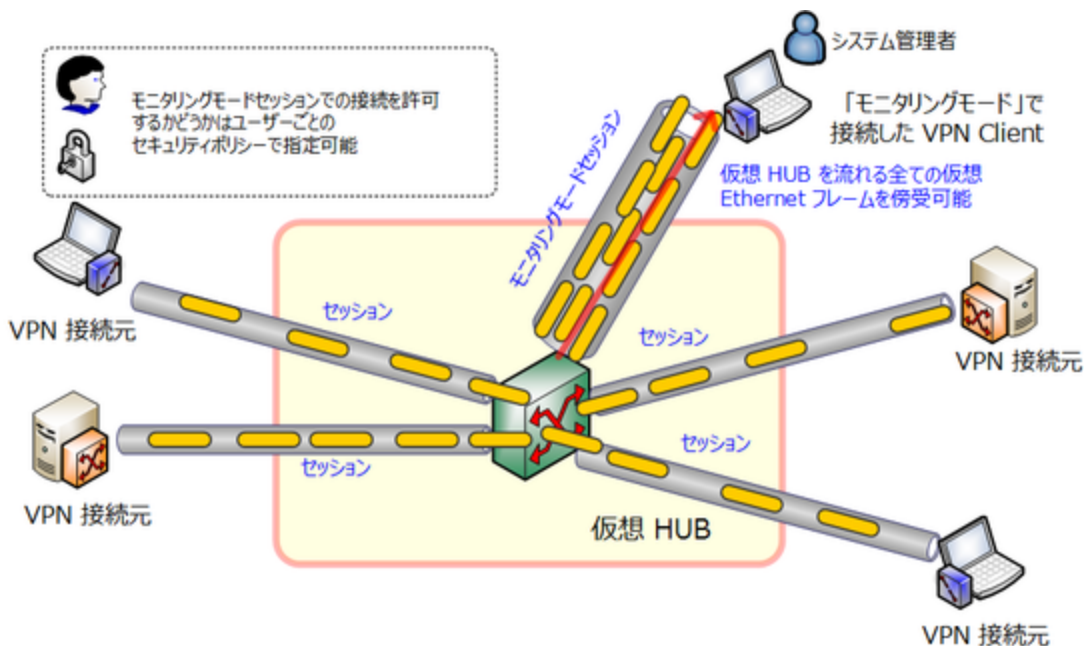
モニタリングモードセッションでの接続を許可するかどうかはユーザーごとのセキュリティポリシーで指定可能

システム管理者

「モニタリングモード」で接続した VPN Client

モニタリングモードセッション

仮想 HUB を流れる全ての仮想 Ethernet フレームを傍受可能

VPN 接続元

セッション

セッション

VPN 接続元

VPN 接続元

セッション

セッション

VPN 接続元

仮想 HUB

VPN 接続元